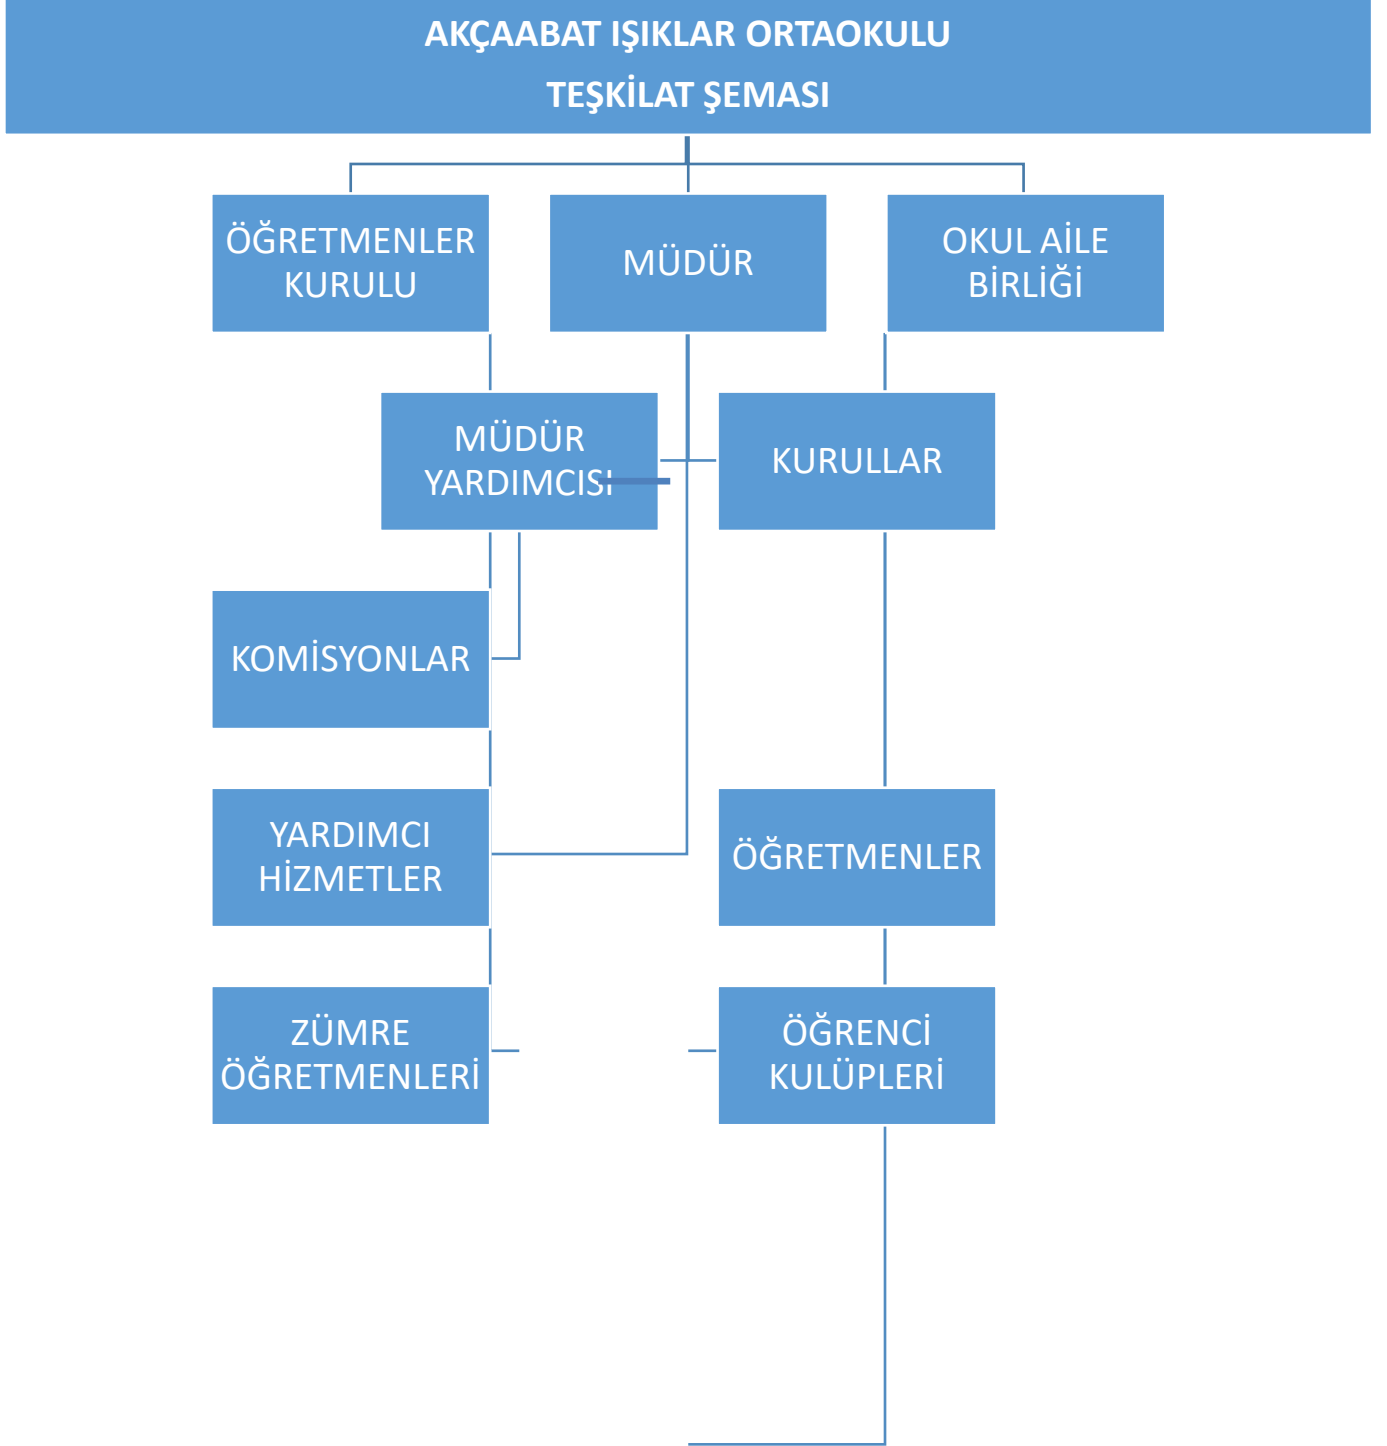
AKÇAABAT IŞIKLAR ORTAOKULU
TEŞKİLAT ŞEMASI

ÖĞRETMENLER KURULU

MÜDÜR

OKUL AİLE BİRLİĞİ

MÜDÜR YARDIMCISI

KURULLAR

KOMİSYONLAR

YARDIMCI HİZMETLER

ÖĞRETMENLER

ZÜMRE ÖĞRETMENLERİ

ÖĞRENCİ KULÜPLERİ